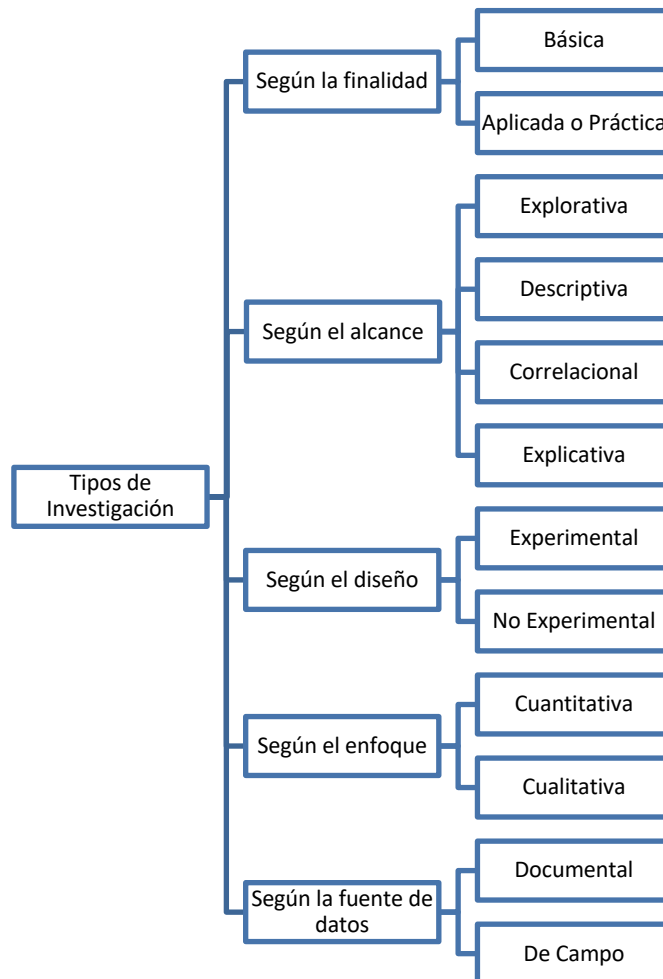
Tipos de Investigación

Según la finalidad

Básica

Aplicada o Práctica

Según el alcance

Explorativa

Descriptiva

Correlacional

Explicativa

Según el diseño

Experimental

No Experimental

Según el enfoque

Cuantitativa

Cualitativa

Según la fuente de datos

Documental

De Campo